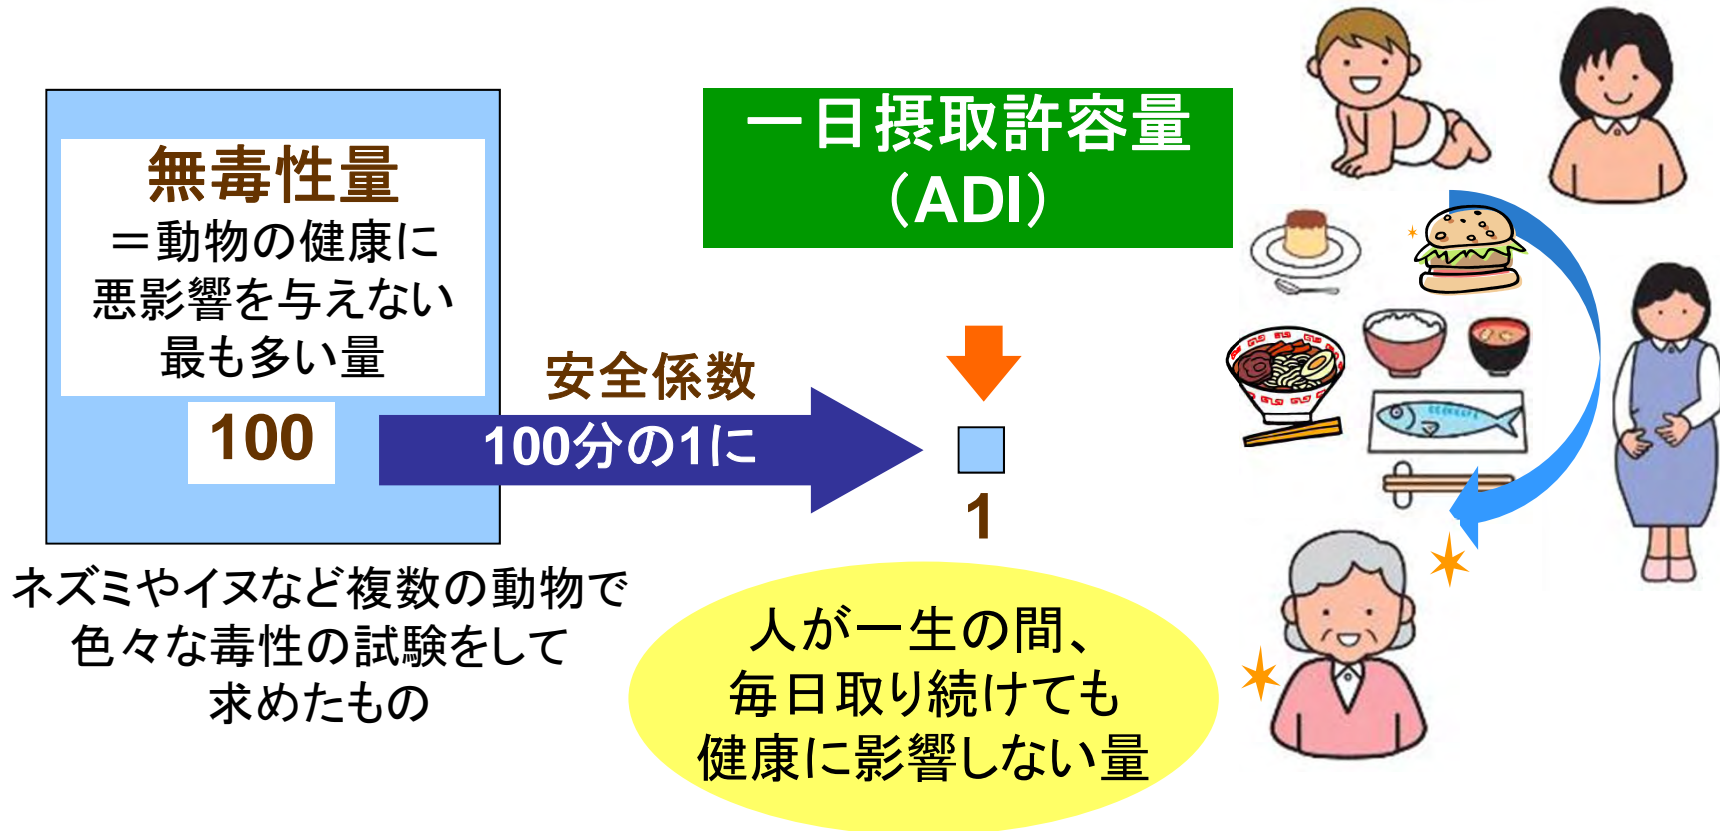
無毒性量
＝動物の健康に悪影響を与えない最も多い量

100

安全係数

100分の1に

一日摂取許容量（ADI）

1

ネズミやイヌなど複数の動物で色々な毒性の試験をして求めたもの

人が一生の間、毎日取り続けても健康に影響しない量